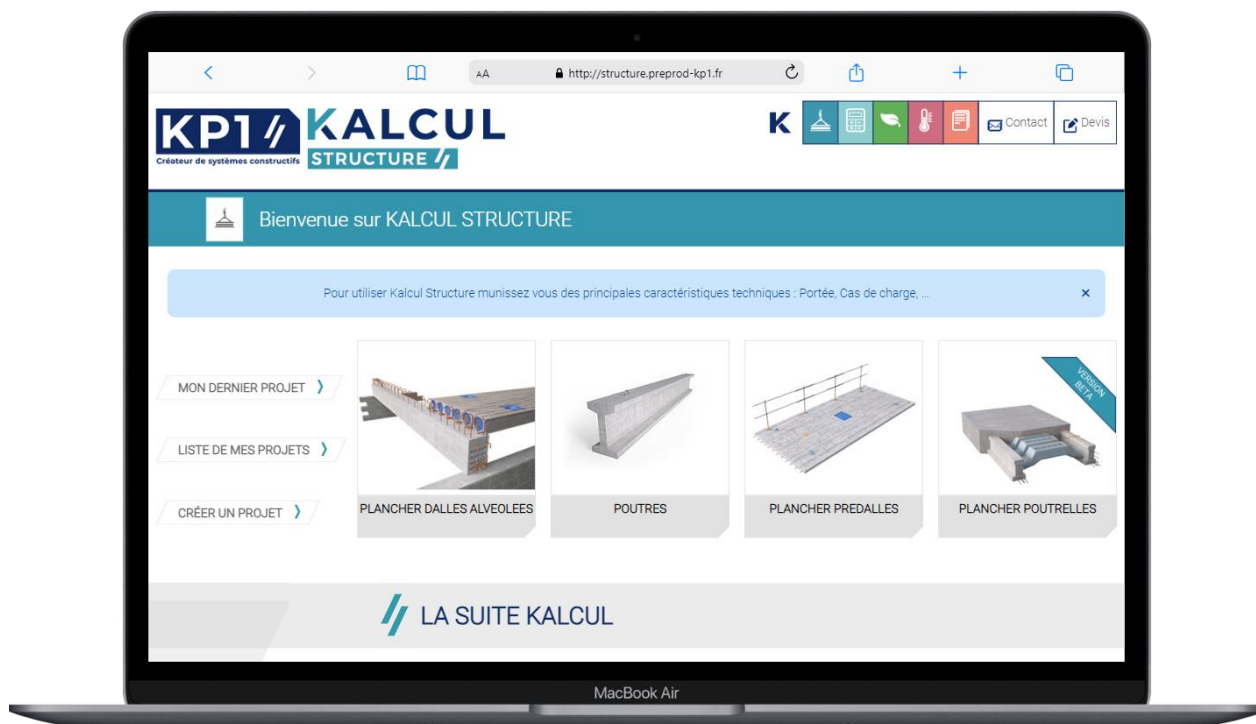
AA http://structure.preprod-kp1.fr

KP1 KALCUL STRUCTURE
Créateur de systèmes constructifs

K Contact Devis

Bienvenue sur KALCUL STRUCTURE

Pour utiliser Kalcul Structure munissez vous des principales caractéristiques techniques : Portée, Cas de charge, ... ×

MON DERNIER PROJET ❯

LISTE DE MES PROJETS ❯

CRÉER UN PROJET ❯

PLANCHER DALLES ALVEOLEES

POUTRES

PLANCHER PREDALLES

VERSION BETA

PLANCHER POUTRELLES

LA SUITE KALCUL

MacBook Air